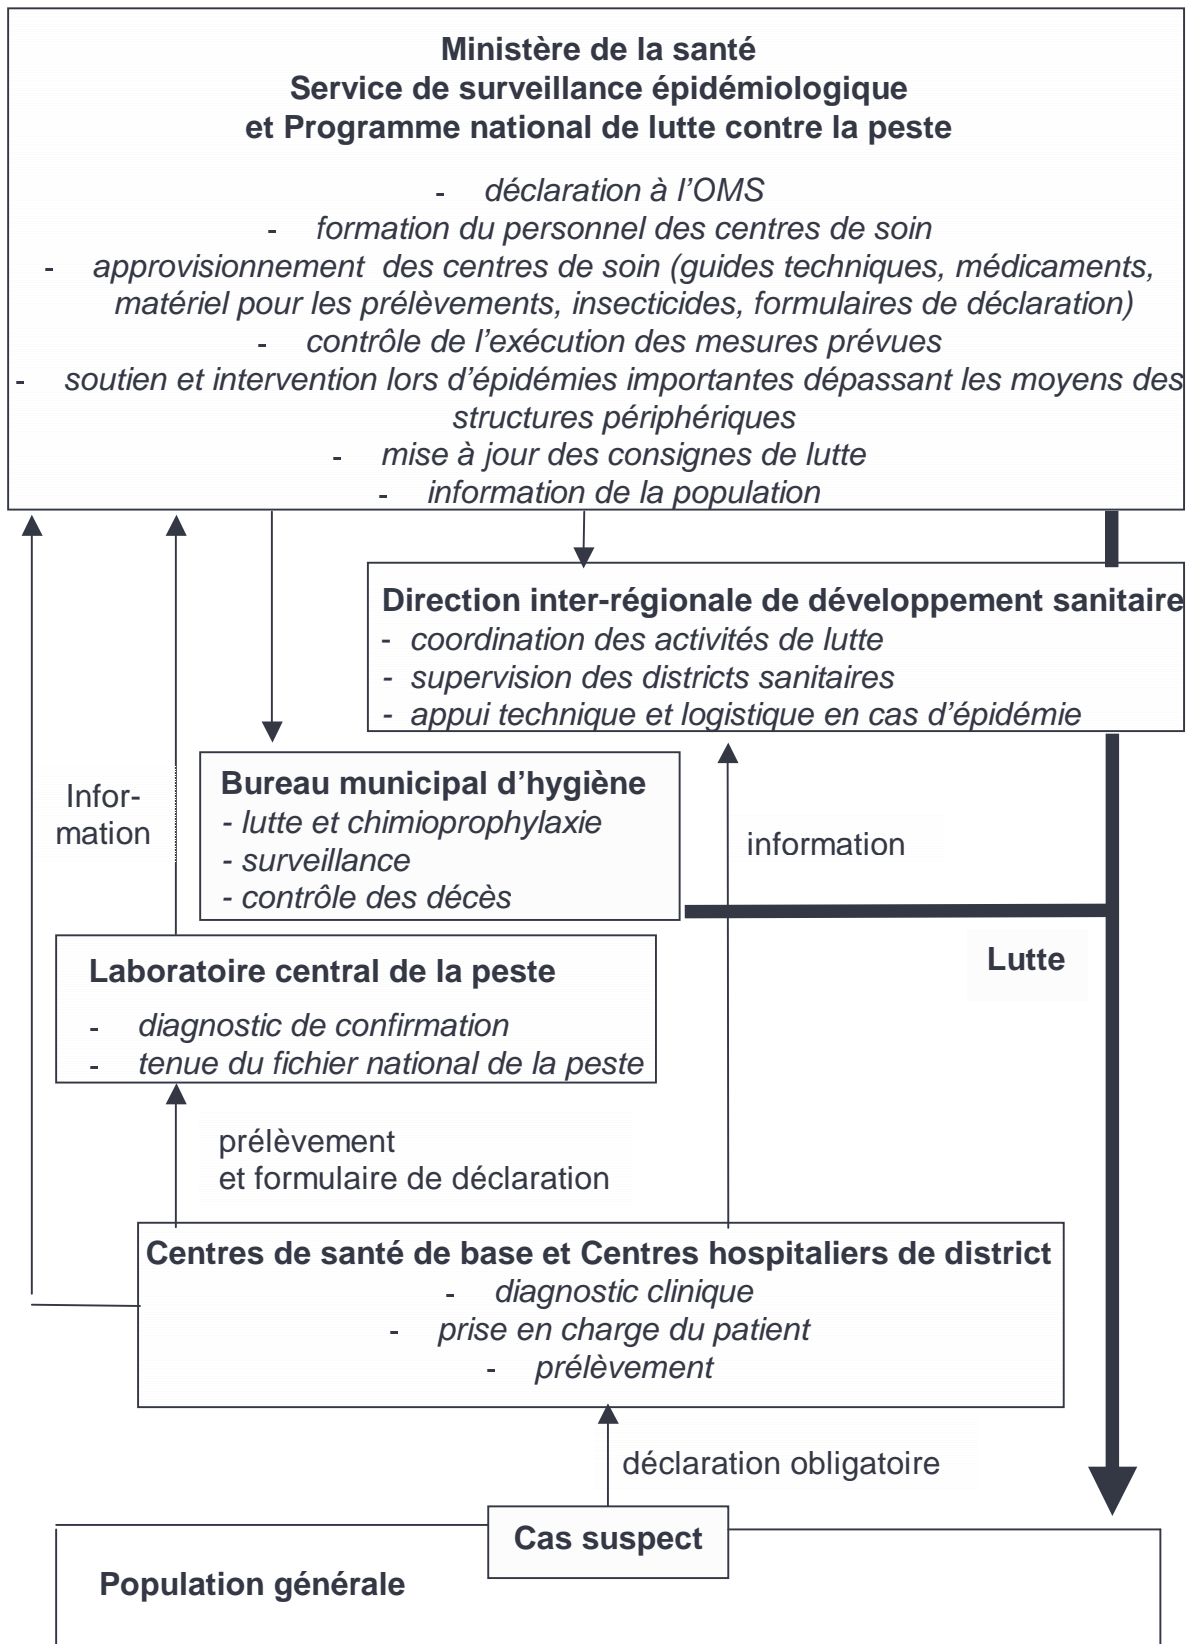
Ministère de la santé
Service de surveillance épidémiologique
et Programme national de lutte contre la peste

- déclaration à l'OMS
- formation du personnel des centres de soin
- approvisionnement des centres de soin (guides techniques, médicaments, matériel pour les prélèvements, insecticides, formulaires de déclaration)
- contrôle de l'exécution des mesures prévues
- soutien et intervention lors d'épidémies importantes dépassant les moyens des structures périphériques
- mise à jour des consignes de lutte
- information de la population

Direction inter-régionale de développement sanitaire
- coordination des activités de lutte
- supervision des districts sanitaires
- appui technique et logistique en cas d'épidémie

Infor-mation

Bureau municipal d'hygiène
- lutte et chimioprophylaxie
- surveillance
- contrôle des décès

information

Laboratoire central de la peste
- diagnostic de confirmation
- tenue du fichier national de la peste

Lutte

prélèvement
et formulaire de déclaration

Centres de santé de base et Centres hospitaliers de district
- diagnostic clinique
- prise en charge du patient
- prélèvement

déclaration obligatoire

Cas suspect

Population générale